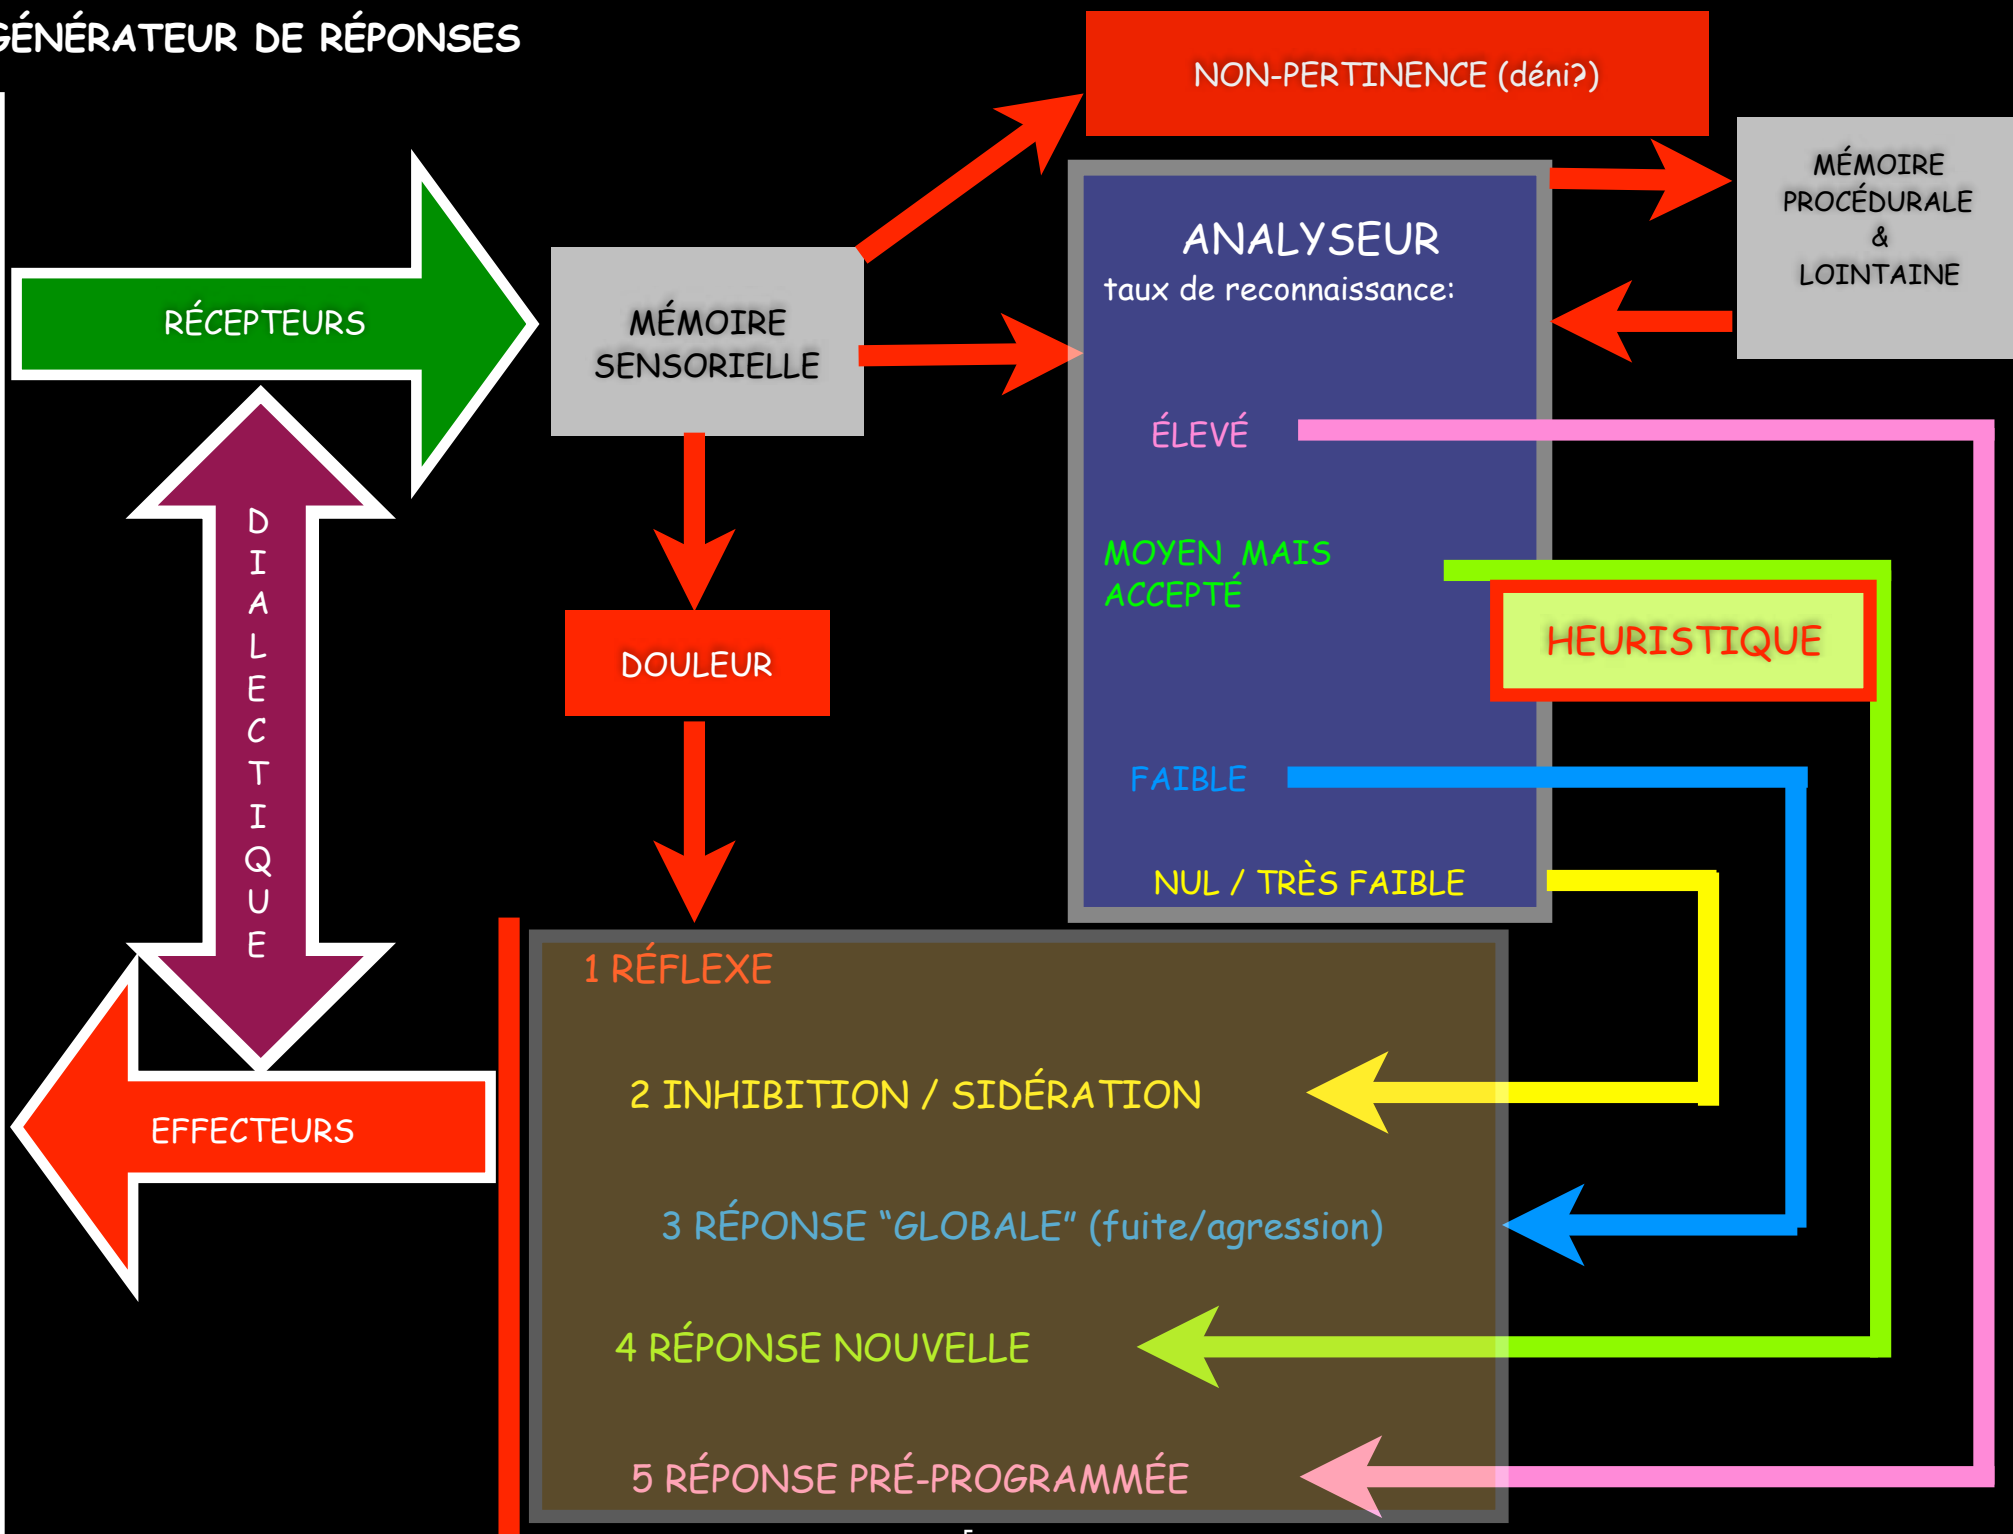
GÉNÉRATEUR DE RÉPONSES

NON-PERTINENCE (déni?)

MÉMOIRE PROCÉDURALE & LOINTAINE

RÉCEPTEURS

MÉMOIRE SENSORIELLE

ANALYSEUR
taux de reconnaissance:

ÉLEVÉ

MOYEN MAIS ACCEPTÉ

HEURISTIQUE

FAIBLE

NUL / TRÈS FAIBLE

DOULEUR

DIALECTIQUE

EFFECTEURS

1 RÉFLEXE

2 INHIBITION / SIDÉRATION

3 RÉPONSE “GLOBALE” (fuite/agression)

4 RÉPONSE NOUVELLE

5 RÉPONSE PRÉ-PROGRAMMÉE